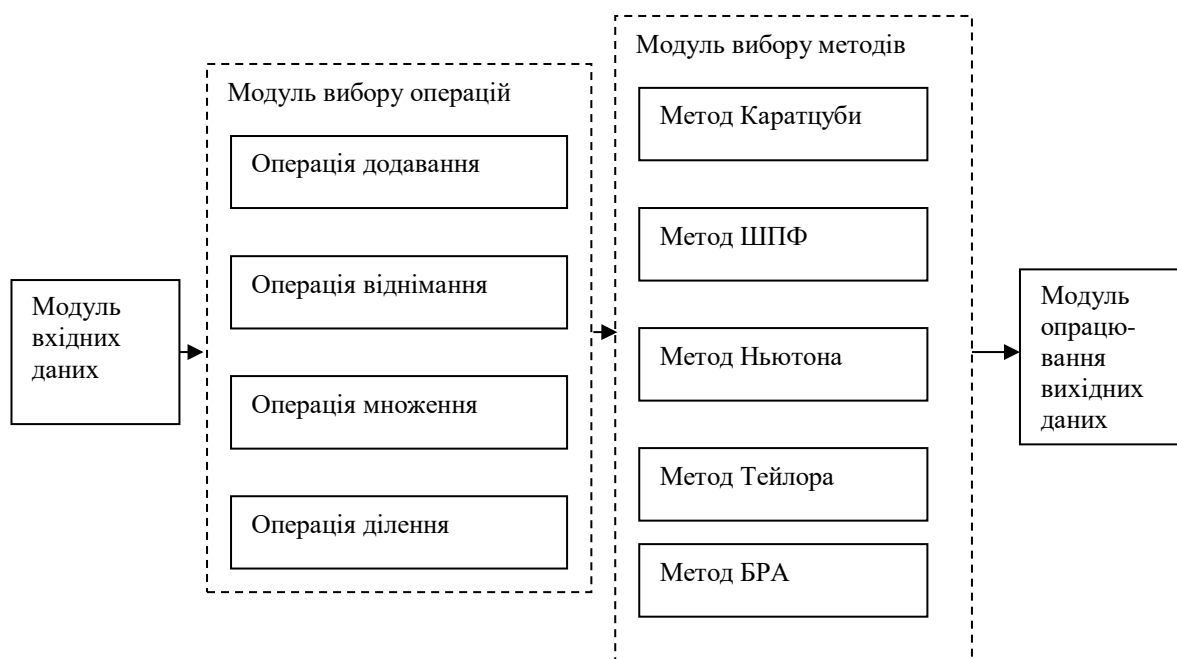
Модуль вхідних даних

Модуль вибору операцій

Операція додавання

Операція віднімання

Операція множення

Операція ділення

Модуль вибору методів

Метод Каратцуби

Метод ШПФ

Метод Ньютона

Метод Тейлора

Метод БРА

Модуль опрацювання вихідних даних